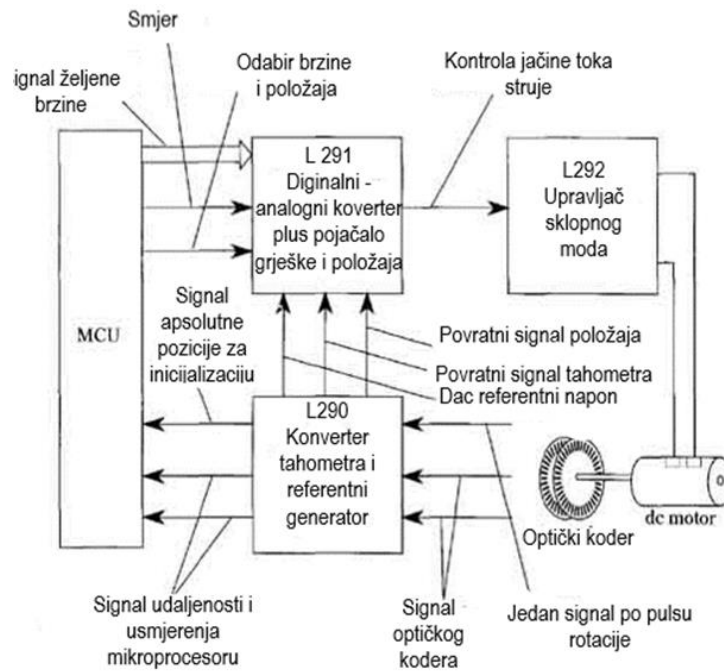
Smjer

ignal željene brzine

Odabir brzine i položaja

Kontrola jačine toka struje

MCU

L 291
Diginalni - analogni koverter plus pojačalo grješke i položaja

L292
Upravljač sklopnog moda

Signal apsolutne pozicije za inicijalizaciju

Povratni signal položaja

Povratni signal tahometra

Dac referentni napon

L290
Konverter tahometra i referentni generator

dc motor

Optički koder

Signal udaljenosti i usmjerenja mikroprocesoru

Signal optičkog kodera

Jedan signal po pulsu rotacije